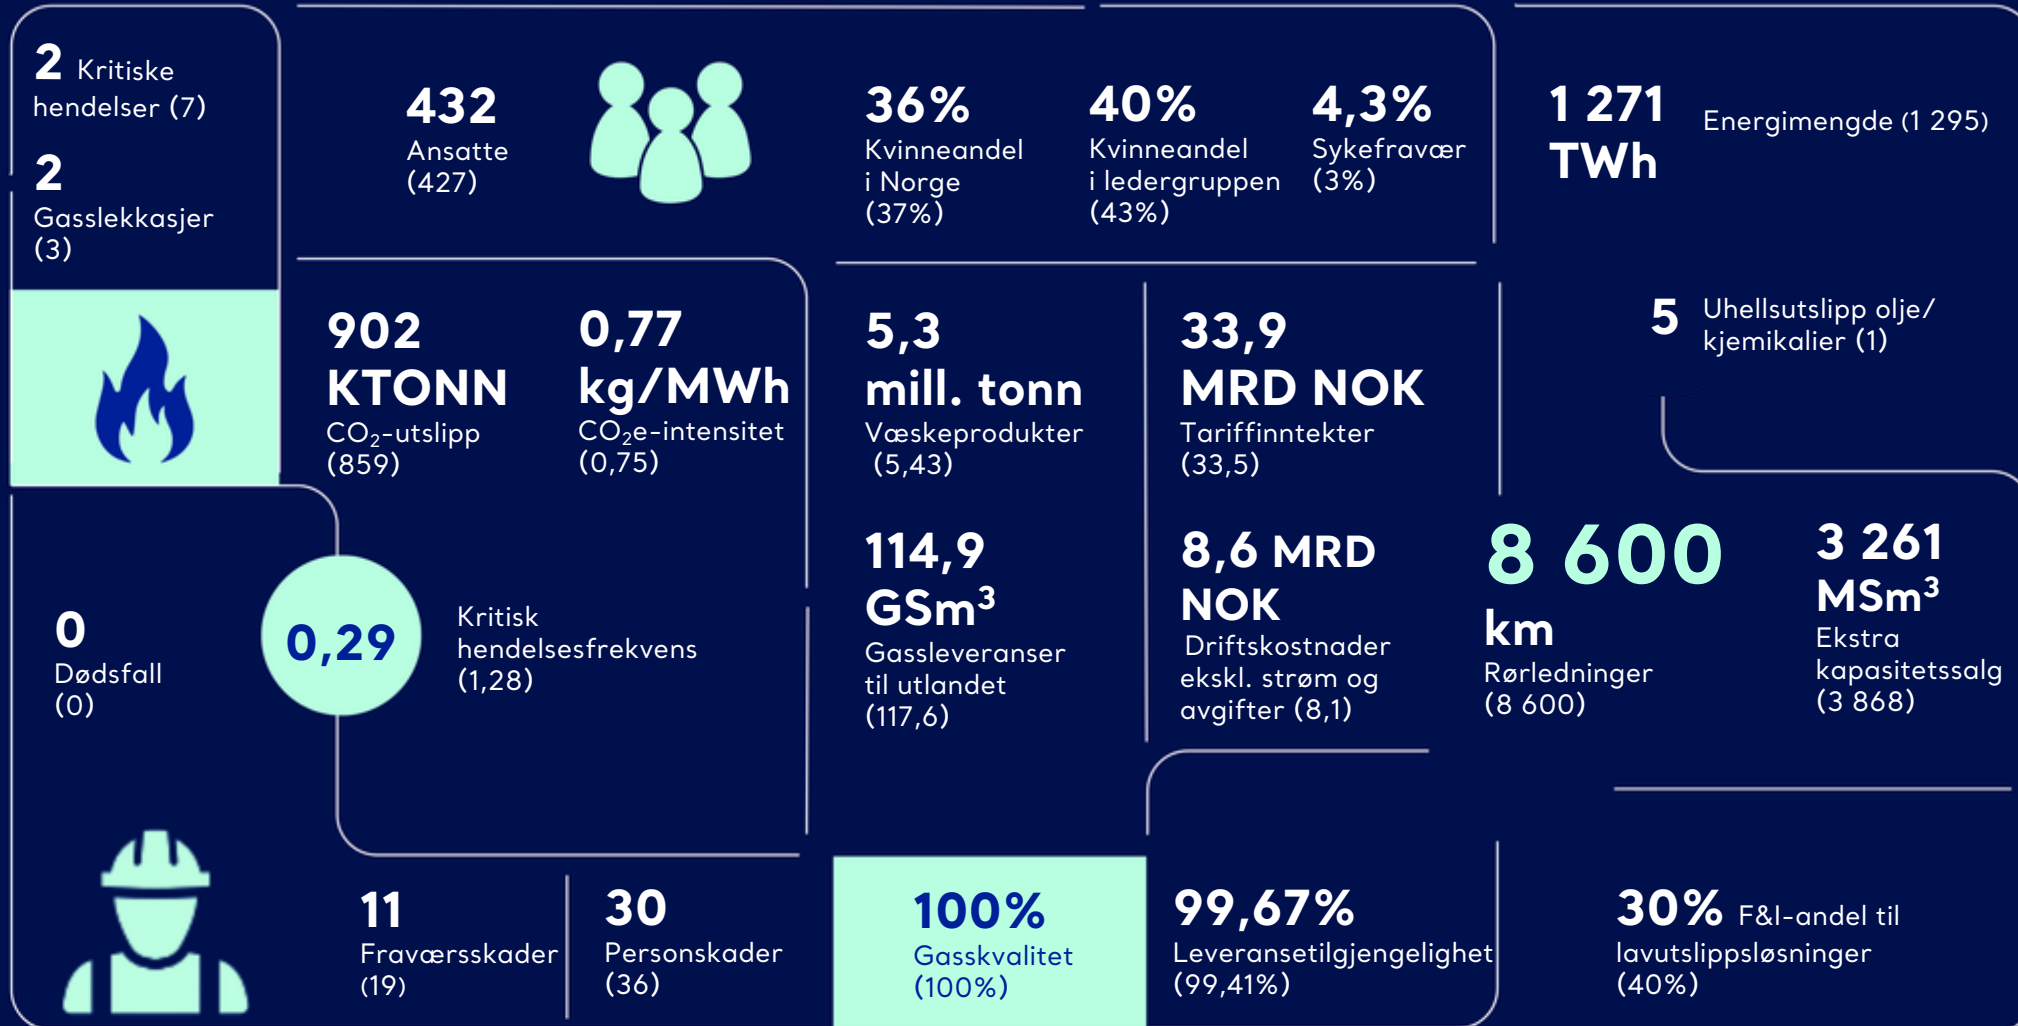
2 Kritiske hendelser (7)

2 Gasslekkasjer (3)

432 Ansatte (427)

36% Kvinneandel i Norge (37%)

40% Kvinneandel i ledergruppen (43%)

4,3% Sykefravær (3%)

1 271 TWh

Energimengde (1 295)

902 KTONN $CO_2$-utslipp (859)

0,77 kg/MWh $CO_2$e-intensitet (0,75)

5,3 mill. tonn Væskeprodukter (5,43)

33,9 MRD NOK Tariffinntekter (33,5)

5 Uhellsutslipp olje/kjemikalier (1)

0 Dødsfall (0)

0,29

Kritisk hendelsesfrekvens (1,28)

114,9 $GSm^3$ Gassleveranser til utlandet (117,6)

8,6 MRD NOK Driftskostnader ekskl. strøm og avgifter (8,1)

8 600 km Rørledninger (8 600)

3 261 $MSm^3$ Ekstra kapasitetssalg (3 868)

11 Fraværsskader (19)

30 Personskader (36)

100% Gasskvalitet (100%)

99,67% Leveransetilgjengelighet (99,41%)

30% F&I-andel til lavutslippsløsninger (40%)